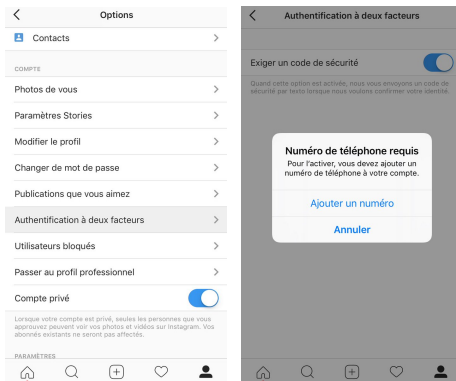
Options

Contacts

COMPTE

Photos de vous

Paramètres Stories

Modifier le profil

Changer de mot de passe

Publications que vous aimez

Authentification à deux facteurs

Utilisateurs bloqués

Passer au profil professionnel

Compte privé

Lorsque votre compte est privé, seules les personnes que vous approuvez peuvent voir vos photos et vidéos sur Instagram. Vos abonnés existants ne seront pas affectés.

PARAMÈTRES

Authentification à deux facteurs

Exiger un code de sécurité

Quand cette option est activée, nous vous envoyons un code de sécurité par texto lorsque nous voulons confirmer votre identité.

Numéro de téléphone requis

Pour l'activer, vous devez ajouter un numéro de téléphone à votre compte.

Ajouter un numéro

Annuler